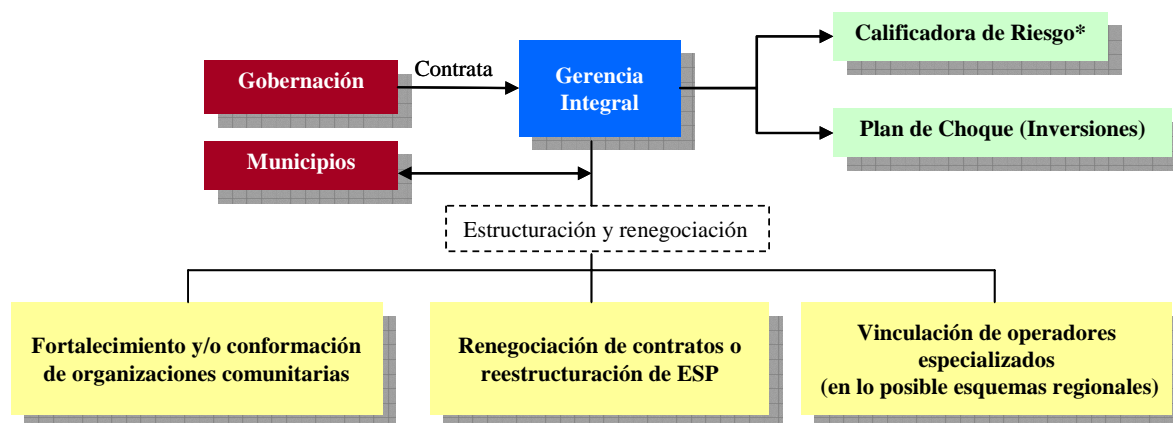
Gobernación

Contrata

Gerencia Integral

Calificadora de Riesgo*

Plan de Choque (Inversiones)

Municipios

Estructuración y renegociación

Fortalecimiento y/o conformación de organizaciones comunitarias

Renegociación de contratos o reestructuración de ESP

Vinculación de operadores especializados
(en lo posible esquemas regionales)